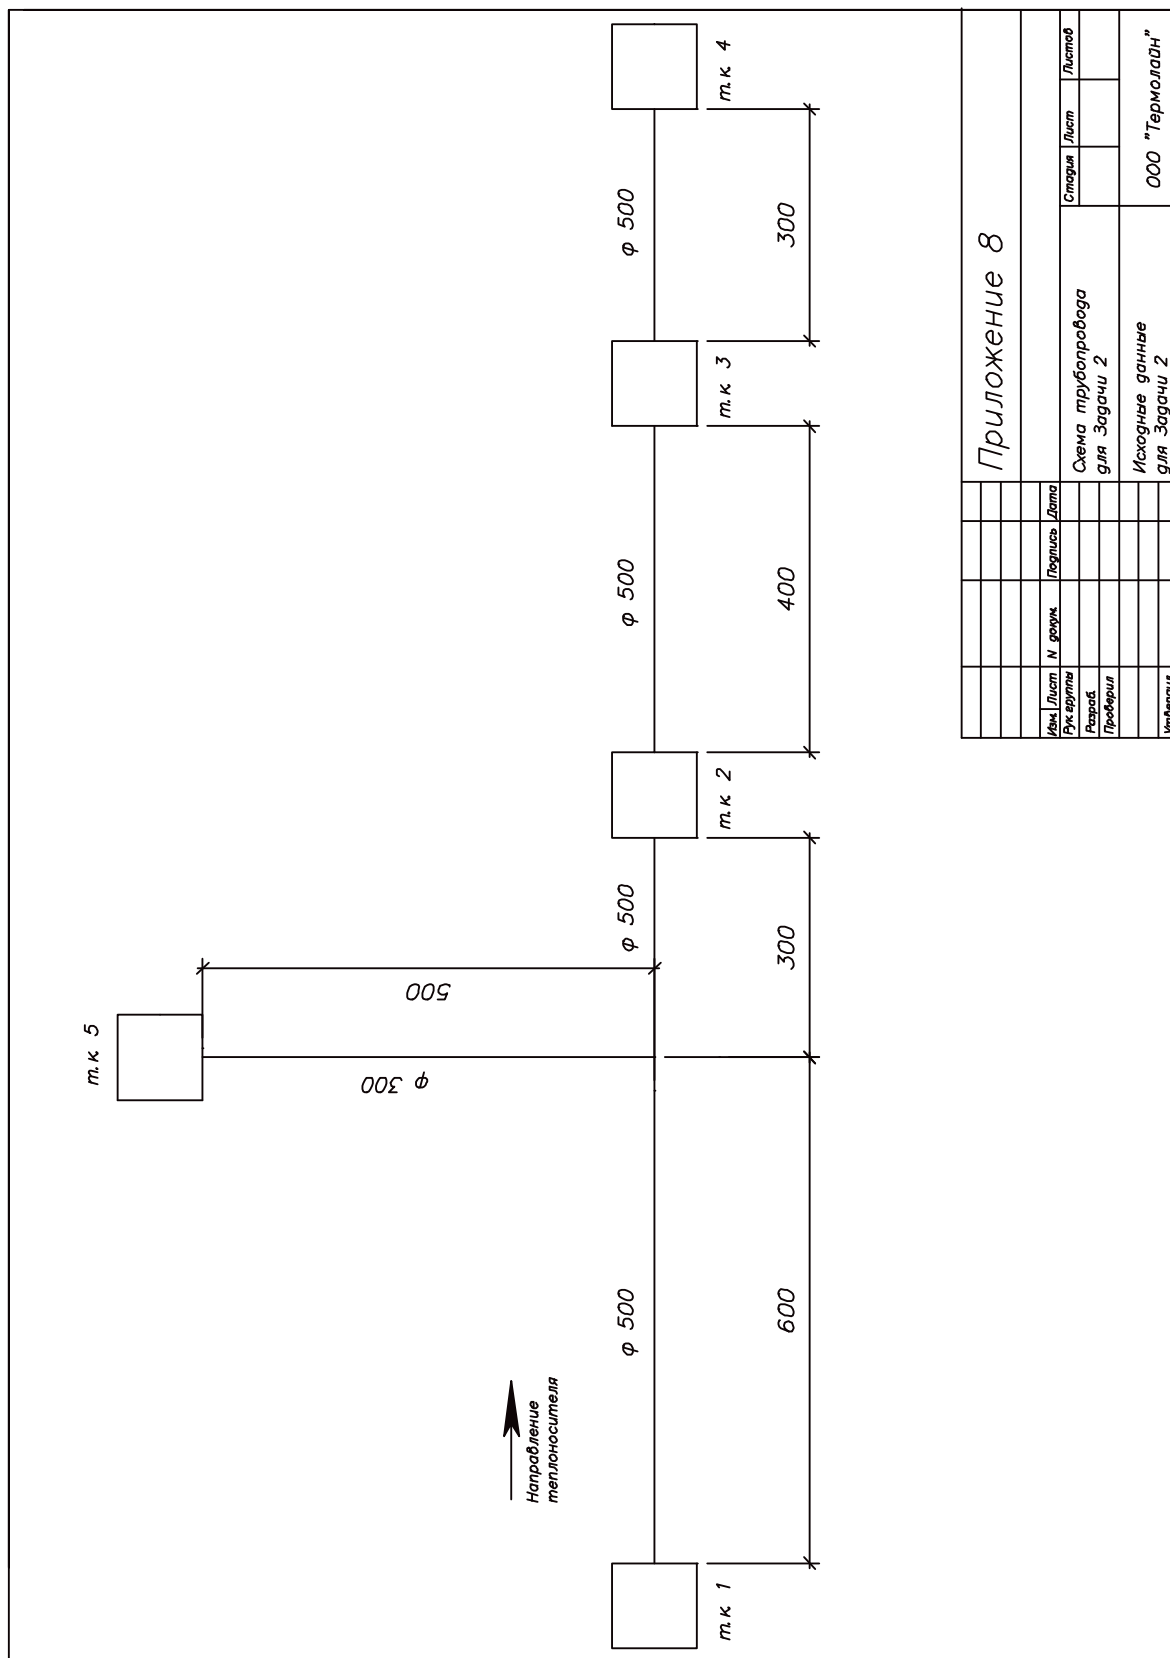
т.к 5

500

ф 300

т.к 1

Направление теплоносителя

ф 500

600

ф 500

300

т.к 2

ф 500

400

т.к 3

ф 500

300

т.к 4

Приложение 8

| Изм. | Лист | N докум. | Подпись | Дата |
|---|---|---|---|---|
| Рук группы | | | | |
| Разраб. | | | | |
| Проверил | | | | |
| Утвердил | | | | |

Схема трубопровода для Задачи 2

Исходные данные для Задачи 2

| Стадия | Лист | Листов |
|---|---|---|
| | | |

ООО "Термоладн"